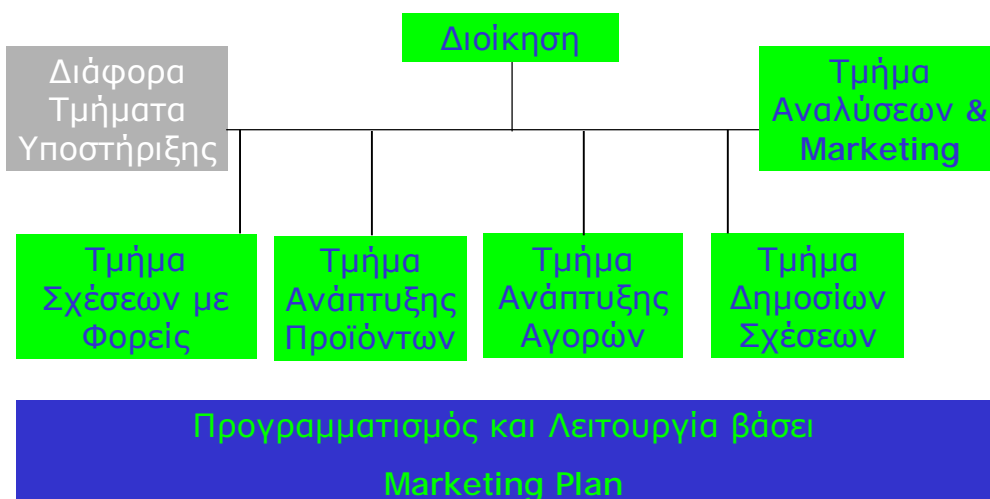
Διοίκηση

Διάφορα Τμήματα Υποστήριξης

Τμήμα Αναλύσεων & Marketing

Τμήμα Σχέσεων με Φορείς

Τμήμα Ανάπτυξης Προϊόντων

Τμήμα Ανάπτυξης Αγορών

Τμήμα Δημοσίων Σχέσεων

Προγραμματισμός και Λειτουργία βάσει

Marketing Plan